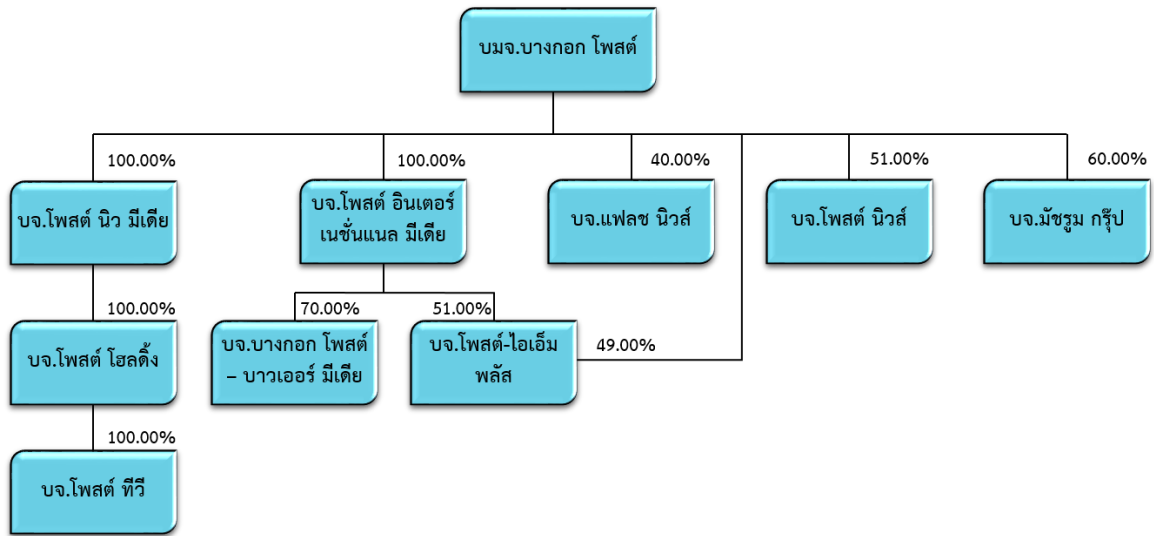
บมจ.บางกอก โพสต์

100.00%
บจ.โพสต์ นิว มีเดีย

100.00%
บจ.โพสต์ อินเตอร์ เนชั่นแนล มีเดีย

40.00%
บจ.แฟลช นิวส์

51.00%
บจ.โพสต์ นิวส์

60.00%
บจ.มัชรูม กรุ๊ป

100.00%
บจ.โพสต์ โฮลดิ้ง

70.00%
บจ.บางกอก โพสต์ – บาวเออร์ มีเดีย

51.00%
บจ.โพสต์-ไอเอ็ม พลัส

49.00%

100.00%
บจ.โพสต์ ทีวี